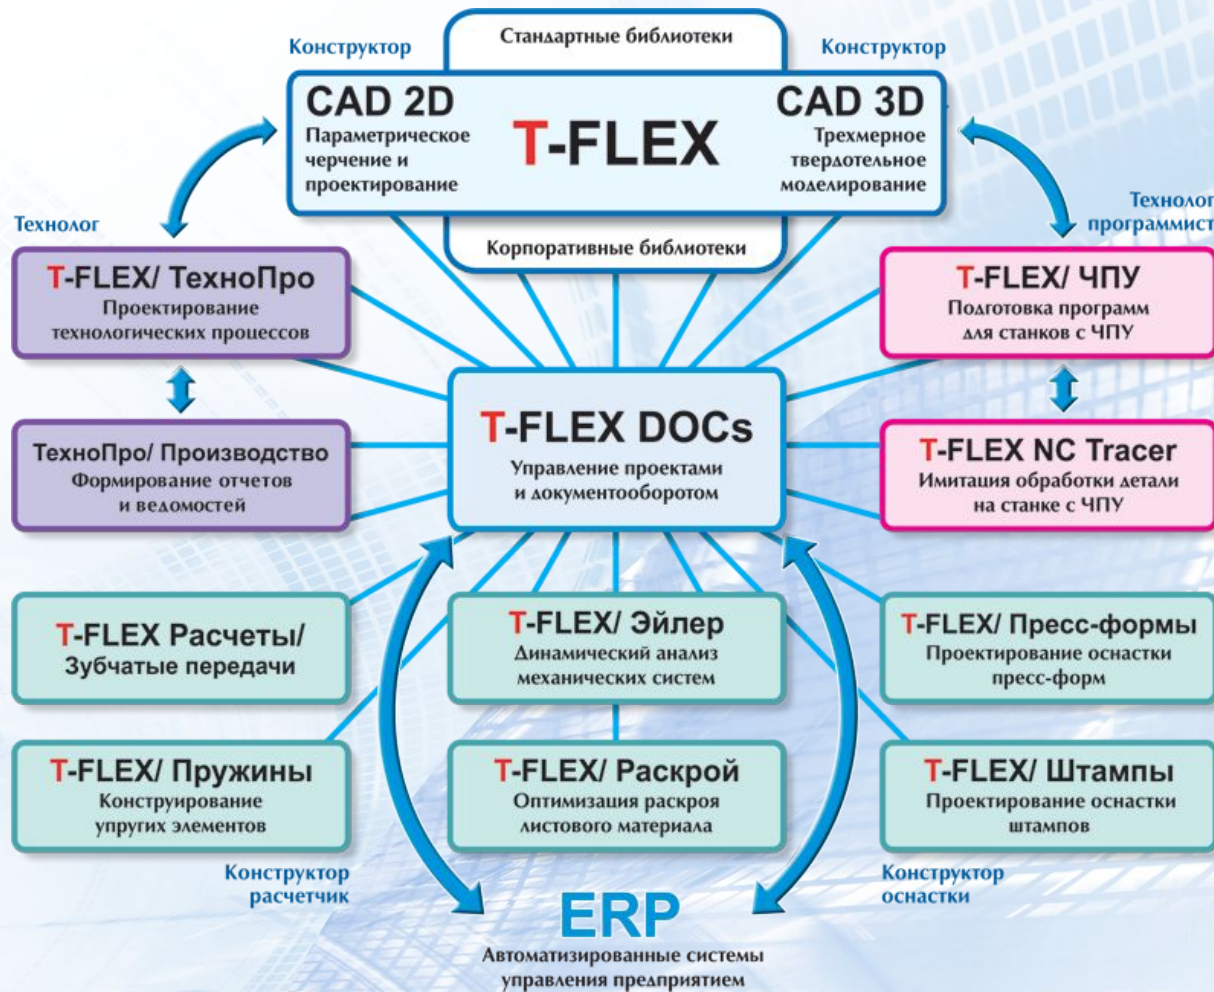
Конструктор

Стандартные библиотеки

Конструктор

CAD 2D
Параметрическое черчение и проектирование

T-FLEX

CAD 3D
Трехмерное твердотельное моделирование

Корпоративные библиотеки

Технолог

Технолог программист

T-FLEX/ ТехноПро
Проектирование технологических процессов

T-FLEX/ ЧПУ
Подготовка программ для станков с ЧПУ

ТехноПро/ Производство
Формирование отчетов и ведомостей

T-FLEX DOCs
Управление проектами и документооборотом

T-FLEX NC Tracer
Имитация обработки детали на станке с ЧПУ

T-FLEX Расчеты/ Зубчатые передачи

T-FLEX/ Эйлер
Динамический анализ механических систем

T-FLEX/ Пресс-формы
Проектирование оснастки пресс-форм

T-FLEX/ Пружины
Конструирование упругих элементов

T-FLEX/ Раскрой
Оптимизация раскроя листового материала

T-FLEX/ Штампы
Проектирование оснастки штампов

Конструктор расчетчик

Конструктор оснастки

ERP
Автоматизированные системы управления предприятием